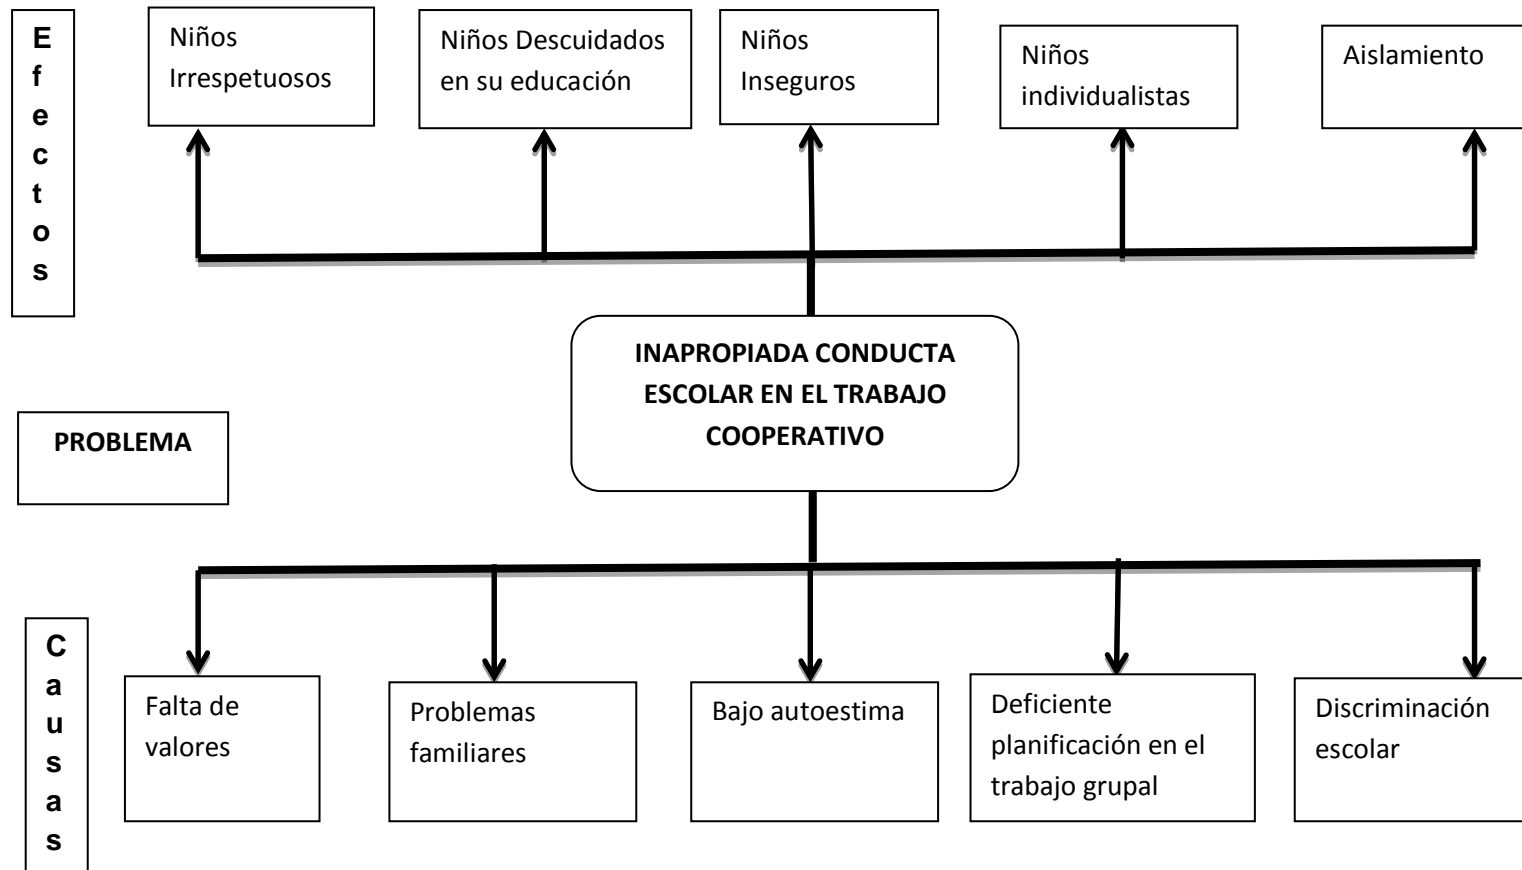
E
f
e
c
t
o
s

Niños Irrespetuosos

Niños Descuidados en su educación

Niños Inseguros

Niños individualistas

Aislamiento

PROBLEMA

INAPROPIADA CONDUCTA ESCOLAR EN EL TRABAJO COOPERATIVO

C
a
u
s
a
s

Falta de valores

Problemas familiares

Bajo autoestima

Deficiente planificación en el trabajo grupal

Discriminación escolar